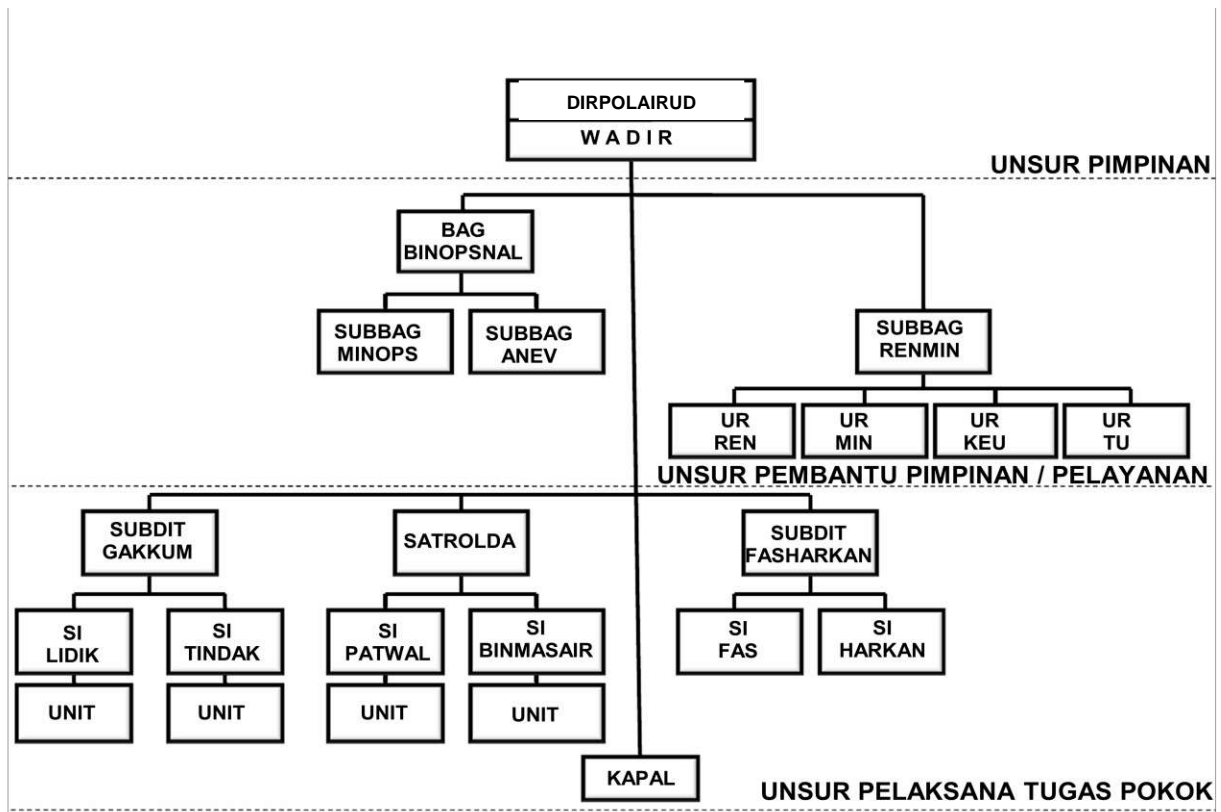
DIRPOLAIRUD
W A D I R

UNSUR PIMPINAN

BAG BINOPSNAL

SUBBAG MINOPS

SUBBAG ANEV

SUBBAG RENMIN

UR REN

UR MIN

UR KEU

UR TU

UNSUR PEMBANTU PIMPINAN / PELAYANAN

SUBDIT GAKKUM

SATROLDA

SUBDIT FASHARKAN

SI LIDIK

SI TINDAK

SI PATWAL

SI BINMASAIR

SI FAS

SI HARKAN

UNIT

UNIT

UNIT

UNIT

KAPAL

UNSUR PELAKSANA TUGAS POKOK